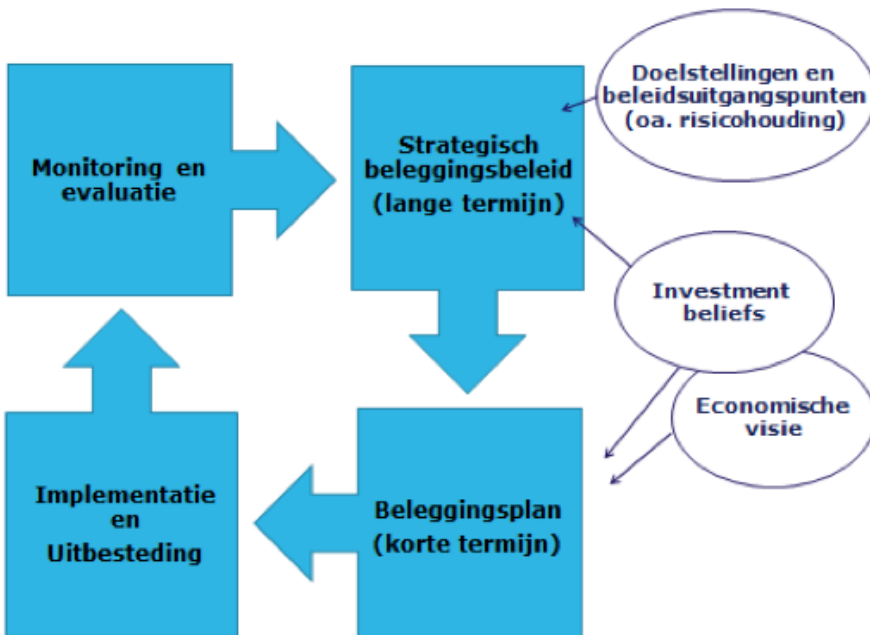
Monitoring en evaluatie

Strategisch beleggingsbeleid (lange termijn)

Doelstellingen en beleidsuitgangspunten (oa. risicohouding)

Investment beliefs

Economische visie

Implementatie en Uitbesteding

Beleggingsplan (korte termijn)